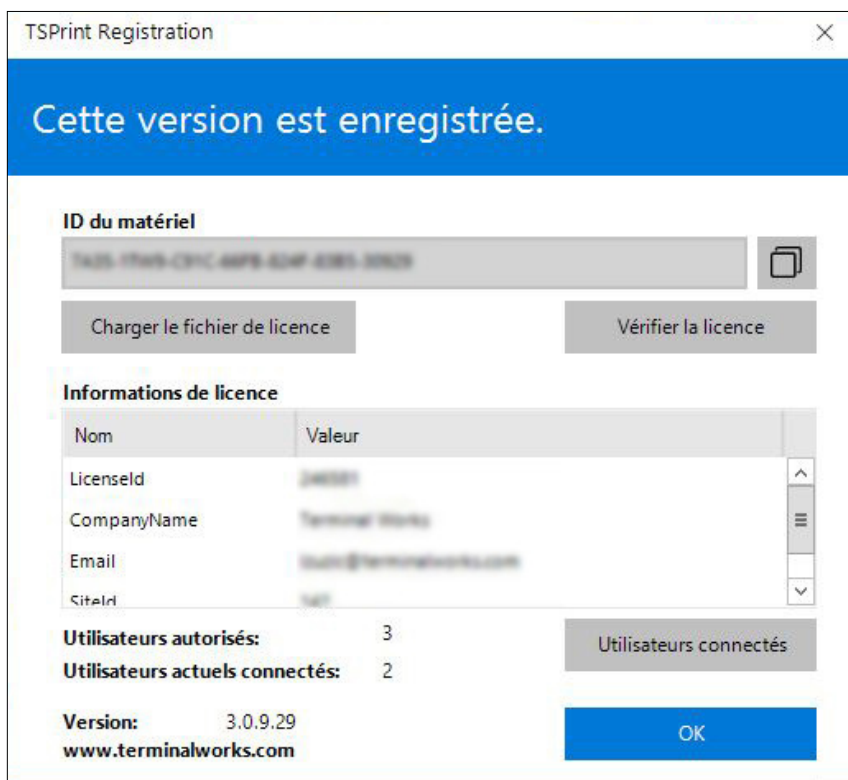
TSPrint Registration

Cette version est enregistrée.

ID du matériel

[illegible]

Charger le fichier de licence

Vérifier la licence

Informations de licence

| Nom | Valeur |
|---|---|
| LicenseId | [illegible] |
| CompanyName | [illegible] |
| Email | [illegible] |
| SiteId | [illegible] |

Utilisateurs autorisés: 3

Utilisateurs actuels connectés: 2

Utilisateurs connectés

Version: 3.0.9.29

www.terminalworks.com

OK